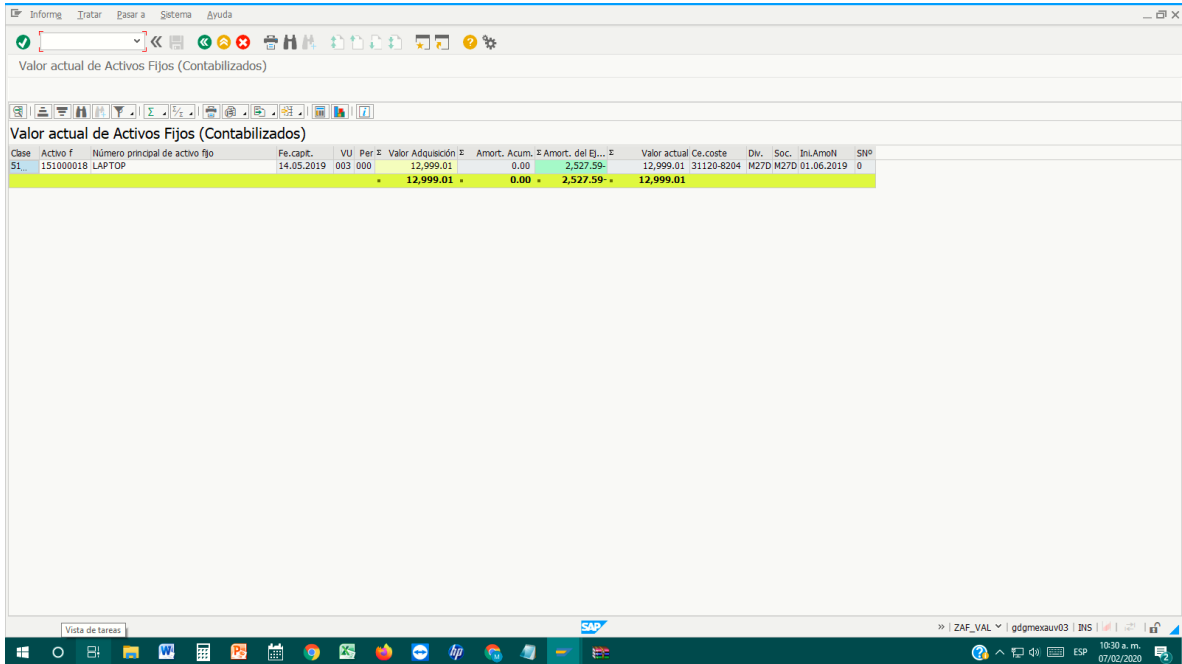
Informe Tratar Pasar a Sistema Ayuda

Valor actual de Activos Fijos (Contabilizados)

Valor actual de Activos Fijos (Contabilizados)

| Clase | Activo f | Número principal de activo fijo | Fe.capit. | VU | Per | Σ Valor Adquisición | Σ Amort. Acum. | Σ Amort. del Ej... | Σ Valor actual | Ce.coste | Div. | Soc. | Ini.AmoN | SNº |
|---|---|---|---|---|---|---|---|---|---|---|---|---|---|---|
| 51 | 151000018 | LAPTOP | 14.05.2019 | 003 | 000 | 12,999.01 | 0.00 | 2,527.59- | 12,999.01 | 31120-8204 | M27D | M27D | 01.06.2019 | 0 |
| | | | | | | • 12,999.01 | • 0.00 | • 2,527.59- | • 12,999.01 | | | | | |

Vista de tareas

SAP

» | ZAF_VAL | gdgmexauv03 | INS |

ESP 10:30 a. m. 07/02/2020